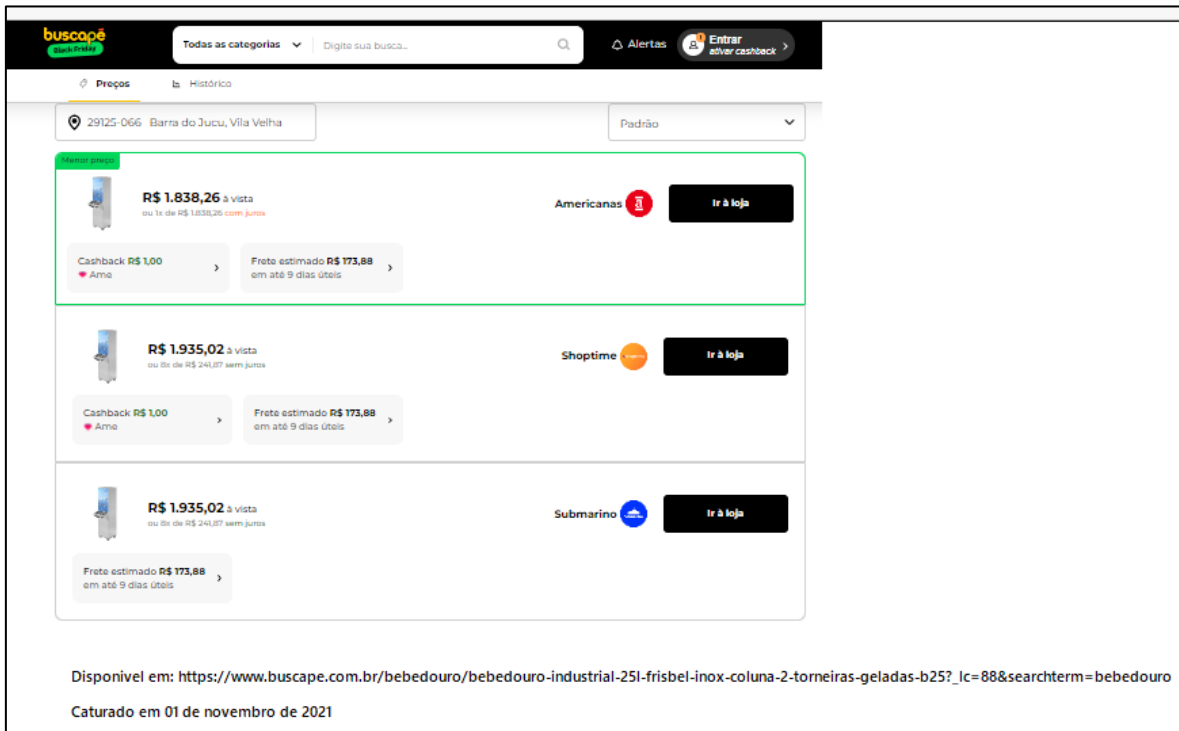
buscapé Black Friday

Todas as categorias

Digite sua busca...

Alertas

Entrar
ativar cashback

Preços

Histórico

29125-066 Barra do Jucu, Vila Velha

Padrão

Menor preço

R$ 1.838,26 à vista
ou 1x de R$ 1.838,26 com juros

Americanas

Ir à loja

Cashback R$ 1,00
Ame

Frete estimado R$ 173,88
em até 9 dias úteis

R$ 1.935,02 à vista
ou 8x de R$ 241,87 sem juros

Shoptime

Ir à loja

Cashback R$ 1,00
Ame

Frete estimado R$ 173,88
em até 9 dias úteis

R$ 1.935,02 à vista
ou 8x de R$ 241,87 sem juros

Submarino

Ir à loja

Frete estimado R$ 173,88
em até 9 dias úteis

Disponivel em: https://www.buscape.com.br/bebedouro/bebedouro-industrial-25l-frisbel-inox-coluna-2-torneiras-geladas-b25?_lc=88&searchterm=bebedouro

Caturado em 01 de novembro de 2021